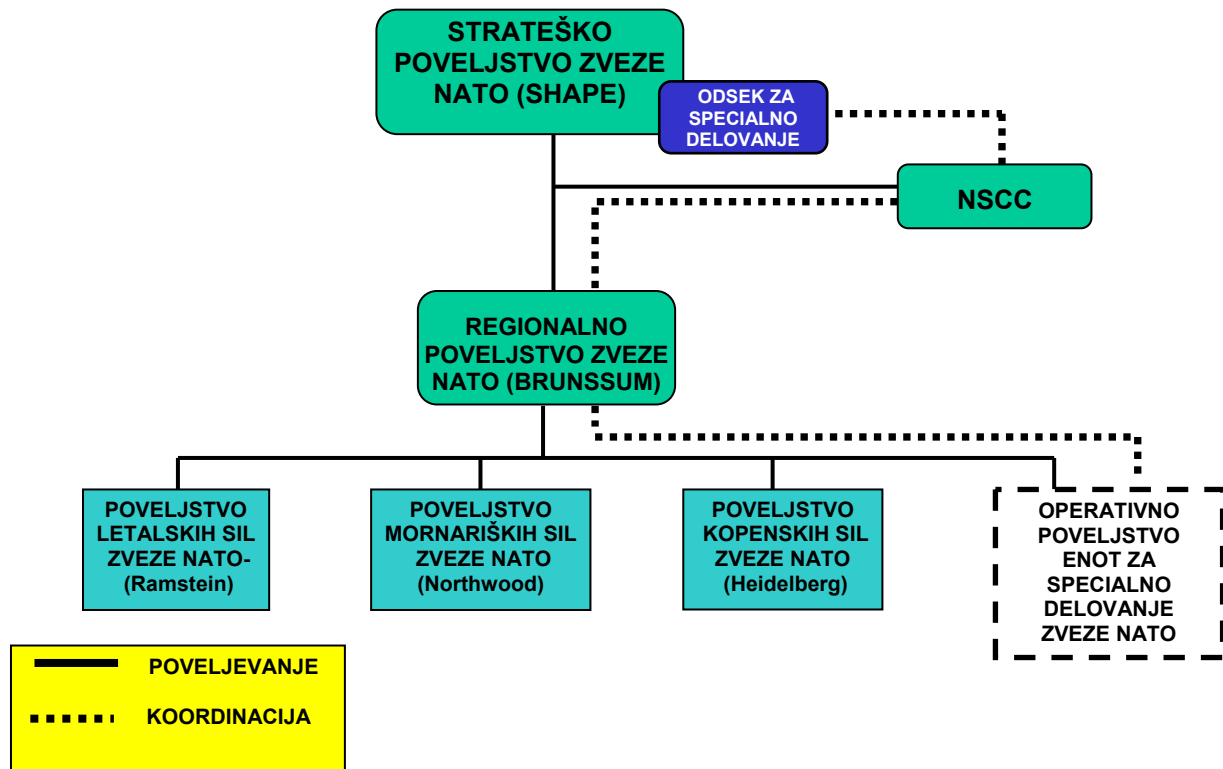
STRATEŠKO POVELJSTVO ZVEZE NATO (SHAPE)

ODSEK ZA SPECIALNO DELOVANJE

NSCC

REGIONALNO POVELJSTVO ZVEZE NATO (BRUNSSUM)

POVELJSTVO LETALSKIH SIL ZVEZE NATO- (Ramstein)

POVELJSTVO MORNARIŠKIH SIL ZVEZE NATO (Northwood)

POVELJSTVO KOPENSKIH SIL ZVEZE NATO (Heidelberg)

OPERATIVNO POVELJSTVO ENOT ZA SPECIALNO DELOVANJE ZVEZE NATO

POVELJEVANJE

KOORDINACIJA